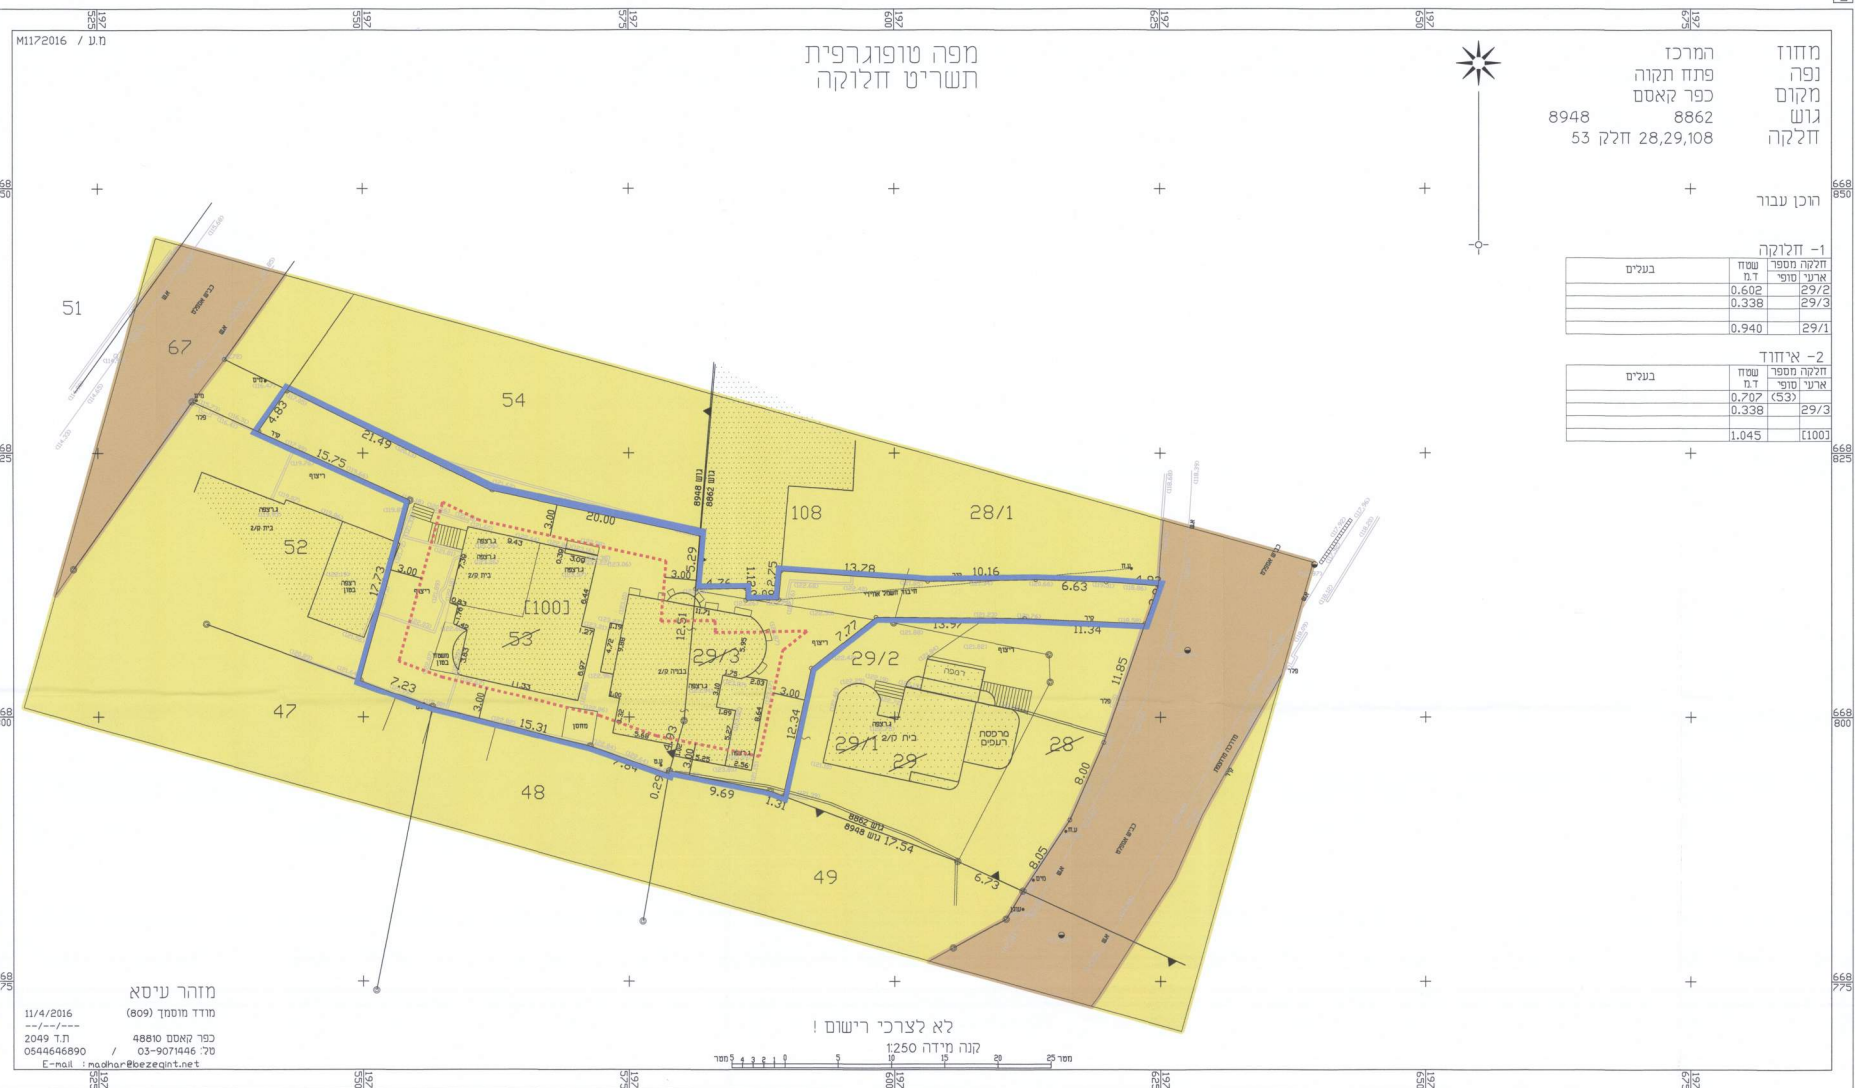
M172016 / מ.ע

מפה טופוגרפית
תשריט חלוקה

מחוז המרכז
נפה פתח תקוה
מקום כפר קאסם
גוש 8862 8948
חלקה 28,29,108 חלק 53

הוכן עבור

1- חלוקה

| חלקה מספר ארעי | חלקה מספר סופי | שטח ד.מ | בעלים |
|---|---|---|---|
| 29/2 | | 0.602 | |
| 29/3 | | 0.338 | |
| | | | |
| 29/1 | | 0.940 | |

2- איחוד

| חלקה מספר ארעי | חלקה מספר סופי | שטח ד.מ | בעלים |
|---|---|---|---|
| (53) | | 0.707 | |
| 29/3 | | 0.338 | |
| | | | |
| [100] | | 1.045 | |

197 525 197 550 197 575 197 600 197 625 197 650 197 675

668 850 668 825 668 800 668 775

51 67 54 52 53 [100] 29/3 29/2 29/1 29 28 28/1 108 47 48 49

4.83 21.49 15.75 20.00 3.00 5.29 17.73 3.00 7.23 15.31 9.69 1.31 12.34 3.00 7.77 13.78 10.16 6.63 13.97 11.34 11.85 8.00 8.05 6.73 17.54 0.29 12.51 9.43 3.00

גוש 8948 גוש 8862

מרפסת רעפים

מזהר עיסא
מודד מוסמך (809)
11/4/2016
--/--/---
ת.ד 2049
כפר קאסם 48810
0544646890 / טל: 03-9071446
E-mail :mazhar@bezeqint.net

לא לצרכי רישום !
קנה מידה 1:250
מטר 5 4 3 2 1 0 5 10 15 20 25 מטר